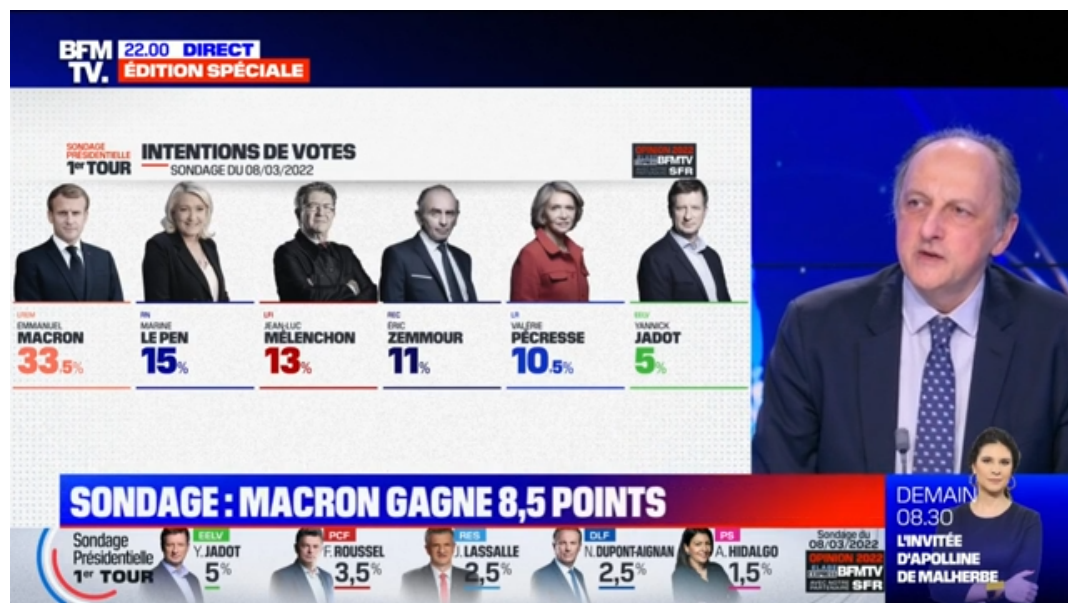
BFM TV. 22.00 DIRECT ÉDITION SPÉCIALE

Sondage Présidentielle 1er TOUR

INTENTIONS DE VOTES
SONDAGE DU 08/03/2022

OPINION 2022 BFMTV SFR

LREM EMMANUEL MACRON 33,5%

RN MARINE LE PEN 15%

LFI JEAN-LUC MÉLENCHON 13%

REC ERIC ZEMMOUR 11%

LR VALÉRIE PÉCRESSE 10,5%

EELV YANNICK JADOT 5%

SONDAGE : MACRON GAGNE 8,5 POINTS

DEMAIN 08.30 L'INVITÉE D'APOLLINE DE MALHERBE

Sondage Présidentielle 1er TOUR

EELV Y. JADOT 5%

PCF F. ROUSSEL 3,5%

RES J. LASSALLE 2,5%

DLF N. DUPONT-AIGNAN 2,5%

PS A. HIDALGO 1,5%

Sondage du 08/03/2022 OPINION 2022 BFMTV SFR